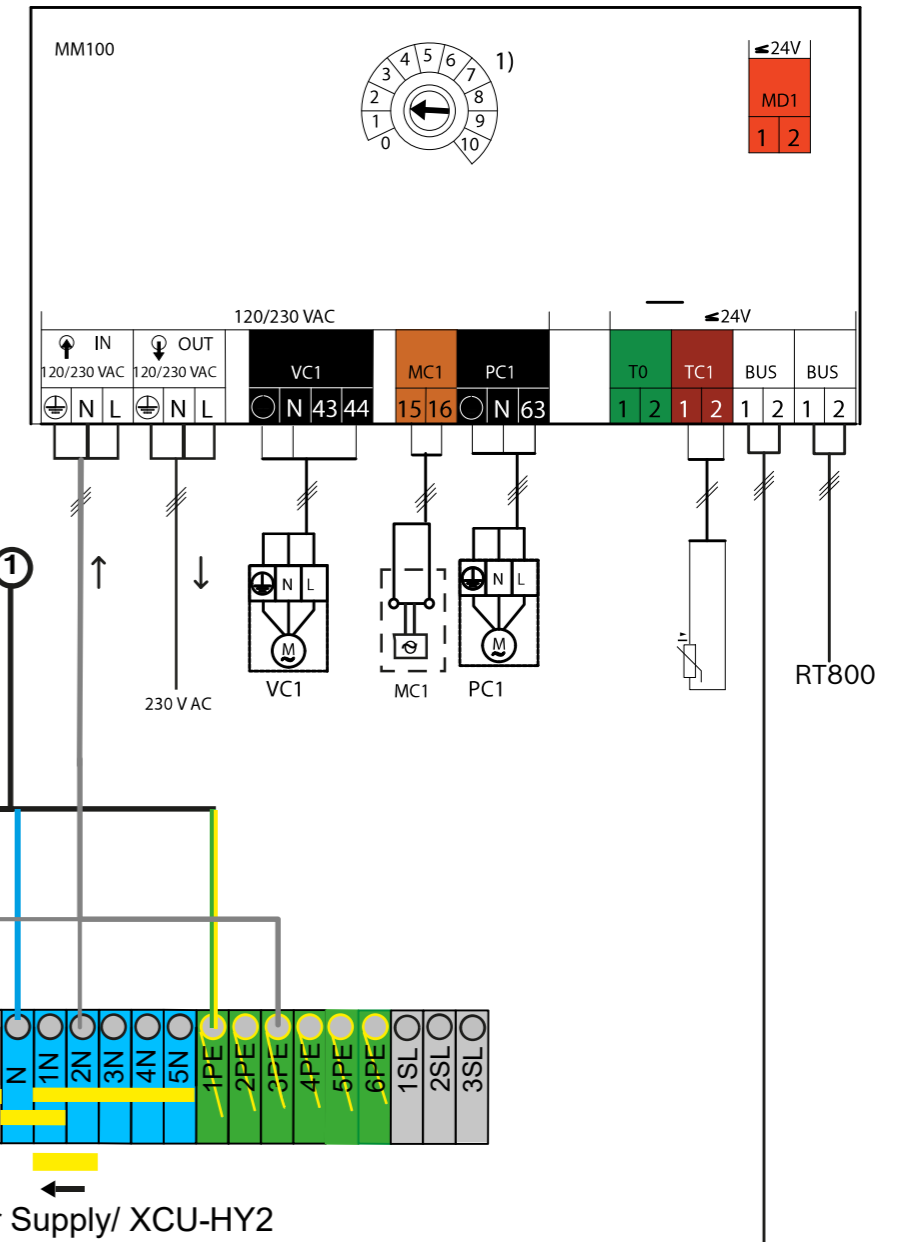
MM100

0 1 2 3 4 5 6 7 8 9 10 1)

≤24V
MD1
1 2

120/230 VAC

IN
120/230 VAC
N L

OUT
120/230 VAC
N L

VC1
N 43 44

MC1
15 16

PC1
N 63

≤24V

T0
1 2

TC1
1 2

BUS
1 2

BUS
1 2

1

N L
M
VC1

MC1

N L
M
PC1

230 V AC

RT800

N 1N 2N 3N 4N 5N 1PE 2PE 3PE 4PE 5PE 6PE 1SL 2SL 3SL

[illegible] Supply/ XCU-HY2